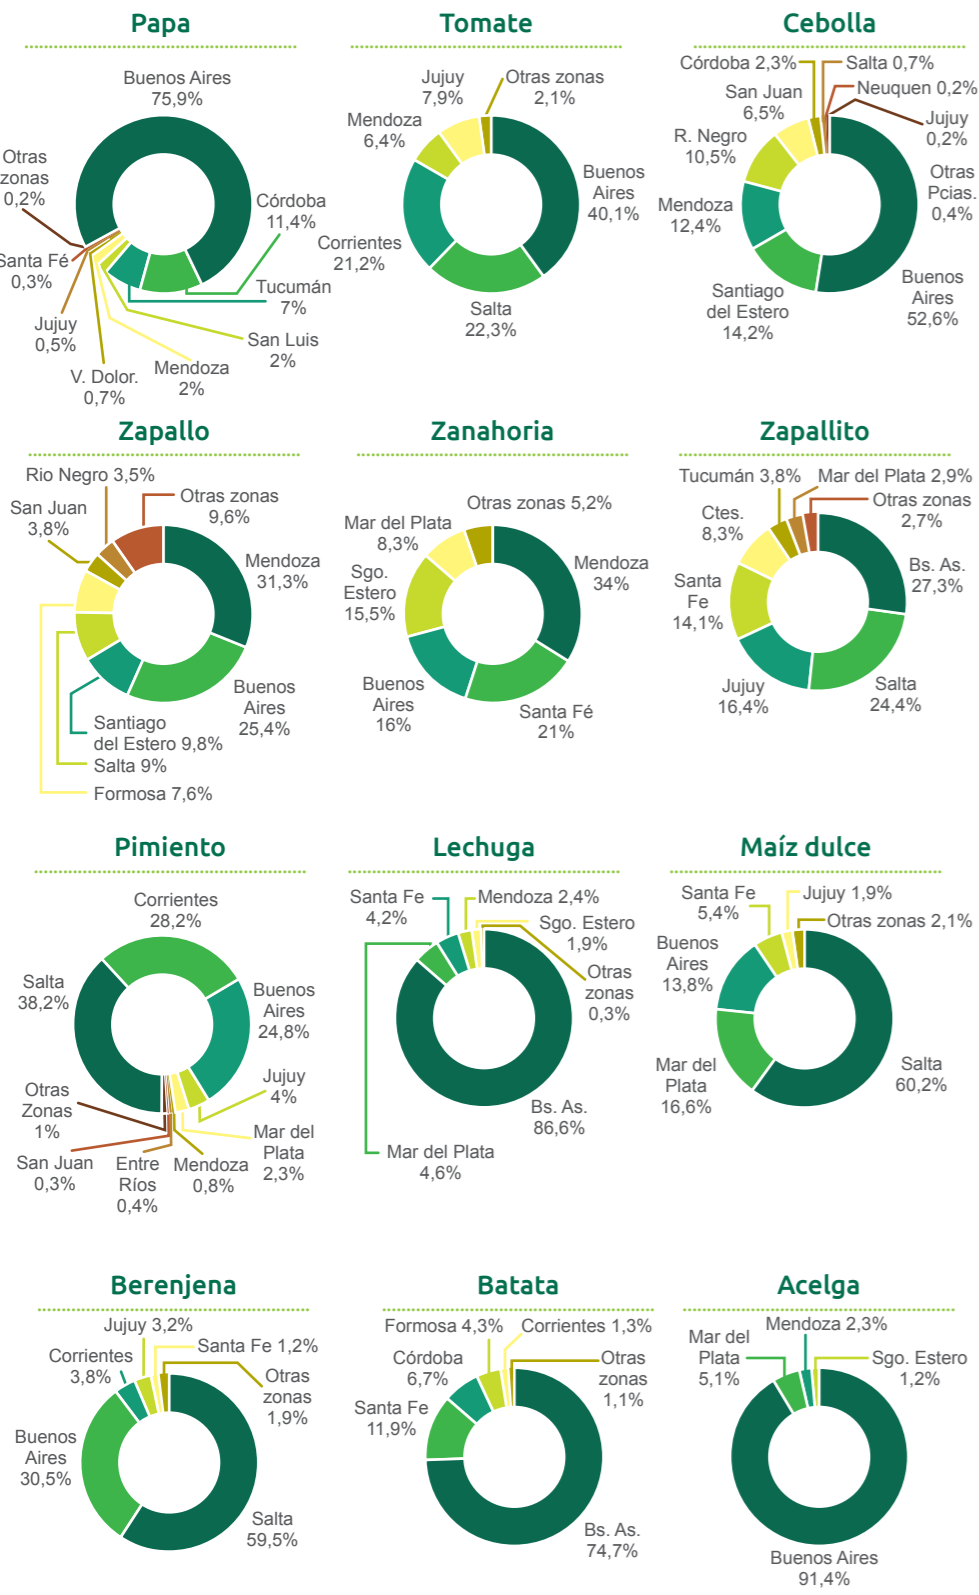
Papa

Buenos Aires 75,9%
Otras zonas 0,2%
Córdoba 11,4%
Santa Fé 0,3%
Tucumán 7%
Jujuy 0,5%
San Luis 2%
V. Dolor. 0,7%
Mendoza 2%

Tomate

Jujuy 7,9%
Otras zonas 2,1%
Mendoza 6,4%
Buenos Aires 40,1%
Corrientes 21,2%
Salta 22,3%

Cebolla

Córdoba 2,3%
Salta 0,7%
San Juan 6,5%
Neuquen 0,2%
Jujuy 0,2%
R. Negro 10,5%
Otras Pcias. 0,4%
Mendoza 12,4%
Santiago del Estero 14,2%
Buenos Aires 52,6%

Zapallo

Rio Negro 3,5%
San Juan 3,8%
Otras zonas 9,6%
Mendoza 31,3%
Buenos Aires 25,4%
Santiago del Estero 9,8%
Salta 9%
Formosa 7,6%

Zanahoria

Otras zonas 5,2%
Mar del Plata 8,3%
Mendoza 34%
Sgo. Estero 15,5%
Buenos Aires 16%
Santa Fé 21%

Zapallito

Tucumán 3,8%
Mar del Plata 2,9%
Otras zonas 2,7%
Ctes. 8,3%
Bs. As. 27,3%
Santa Fe 14,1%
Jujuy 16,4%
Salta 24,4%

Pimiento

Corrientes 28,2%
Salta 38,2%
Buenos Aires 24,8%
Jujuy 4%
Otras Zonas 1%
Mar del Plata 2,3%
San Juan 0,3%
Entre Ríos 0,4%
Mendoza 0,8%

Lechuga

Santa Fe 4,2%
Mendoza 2,4%
Sgo. Estero 1,9%
Otras zonas 0,3%
Bs. As. 86,6%
Mar del Plata 4,6%

Maíz dulce

Santa Fe 5,4%
Jujuy 1,9%
Otras zonas 2,1%
Buenos Aires 13,8%
Mar del Plata 16,6%
Salta 60,2%

Berenjena

Jujuy 3,2%
Santa Fe 1,2%
Corrientes 3,8%
Otras zonas 1,9%
Buenos Aires 30,5%
Salta 59,5%

Batata

Formosa 4,3%
Corrientes 1,3%
Córdoba 6,7%
Otras zonas 1,1%
Santa Fe 11,9%
Bs. As. 74,7%

Acelga

Mar del Plata 5,1%
Mendoza 2,3%
Sgo. Estero 1,2%
Buenos Aires 91,4%